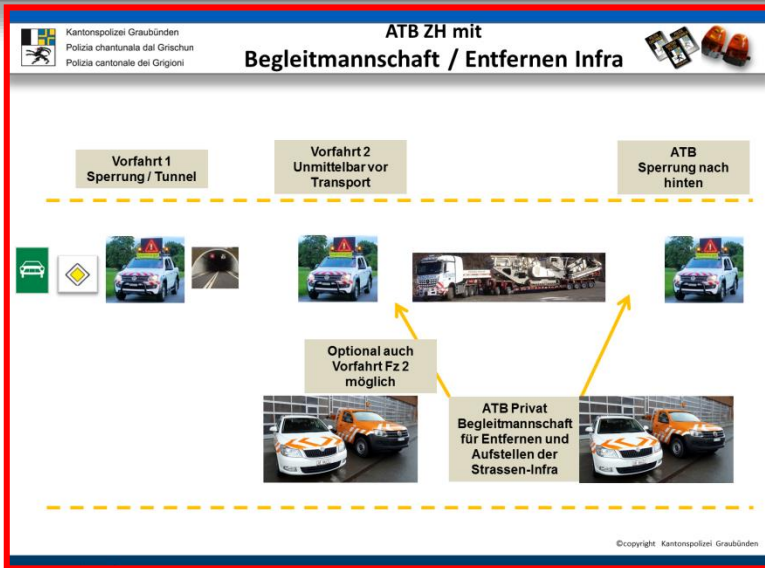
Kantonspolizei Graubünden
Polizia chantunala dal Grischun
Polizia cantonale dei Grigioni

ATB ZH mit
Begleitmannschaft / Entfernen Infra

Vorfahrt 1
Sperrung / Tunnel

Vorfahrt 2
Unmittelbar vor Transport

ATB
Sperrung nach hinten

Optional auch Vorfahrt Fz 2 möglich

ATB Privat
Begleitmannschaft für Entfernen und Aufstellen der Strassen-Infra

©copyright Kantonspolizei Graubünden